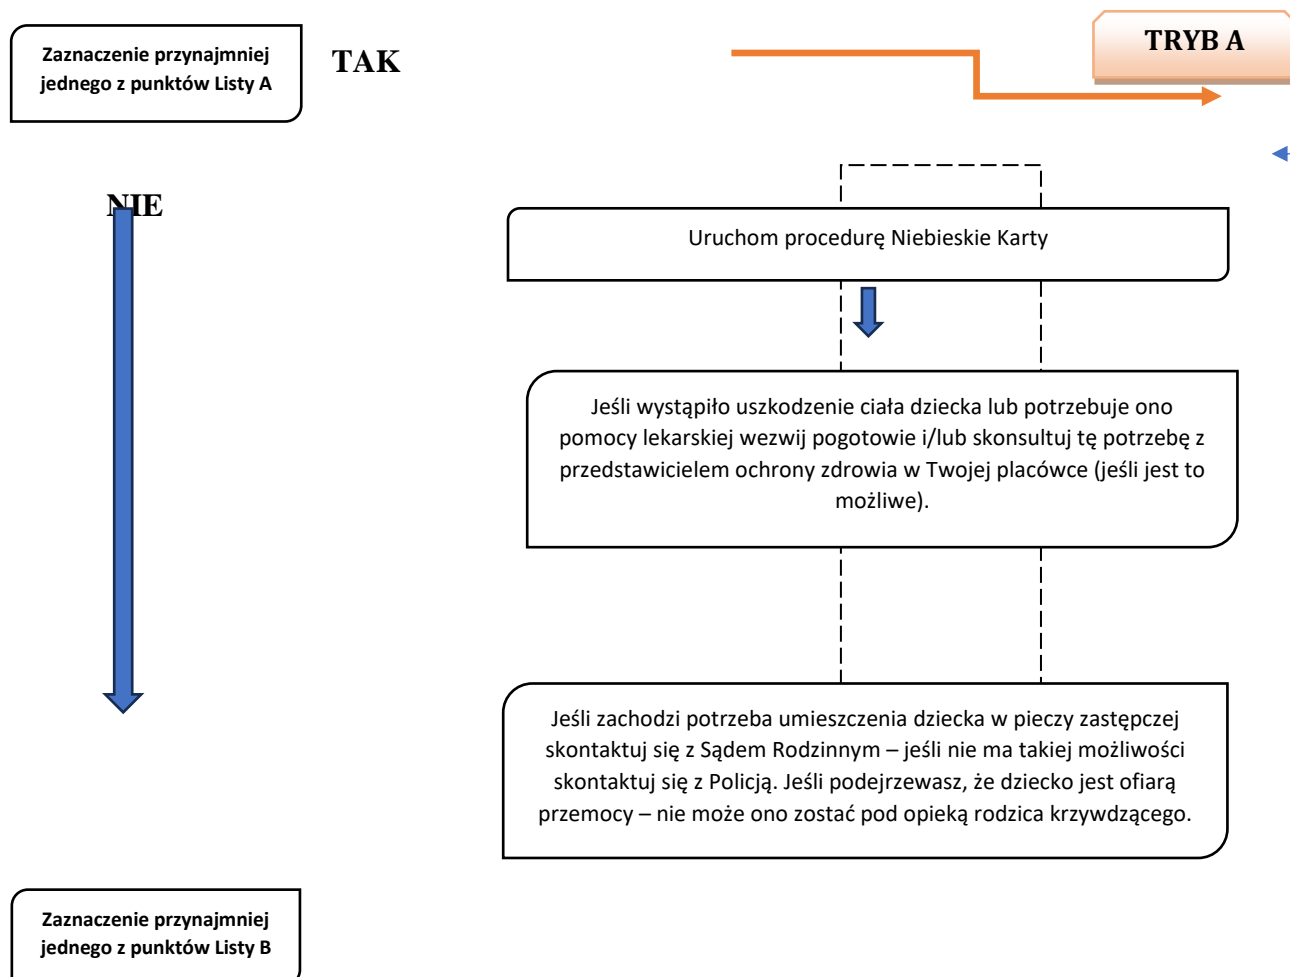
Zaznaczenie przynajmniej jednego z punktów Listy A

TAK

TRYB A

NIE

Uruchom procedurę Niebieskie Karty

Jeśli wystąpiło uszkodzenie ciała dziecka lub potrzebuje ono pomocy lekarskiej wezwij pogotowie i/lub skonsultuj tę potrzebę z przedstawicielem ochrony zdrowia w Twojej placówce (jeśli jest to możliwe).

Jeśli zachodzi potrzeba umieszczenia dziecka w pieczy zastępczej skontaktuj się z Sądem Rodzinnym – jeśli nie ma takiej możliwości skontaktuj się z Policją. Jeśli podejrzewasz, że dziecko jest ofiarą przemocy – nie może ono zostać pod opieką rodzica krzywdzącego.

Zaznaczenie przynajmniej jednego z punktów Listy B